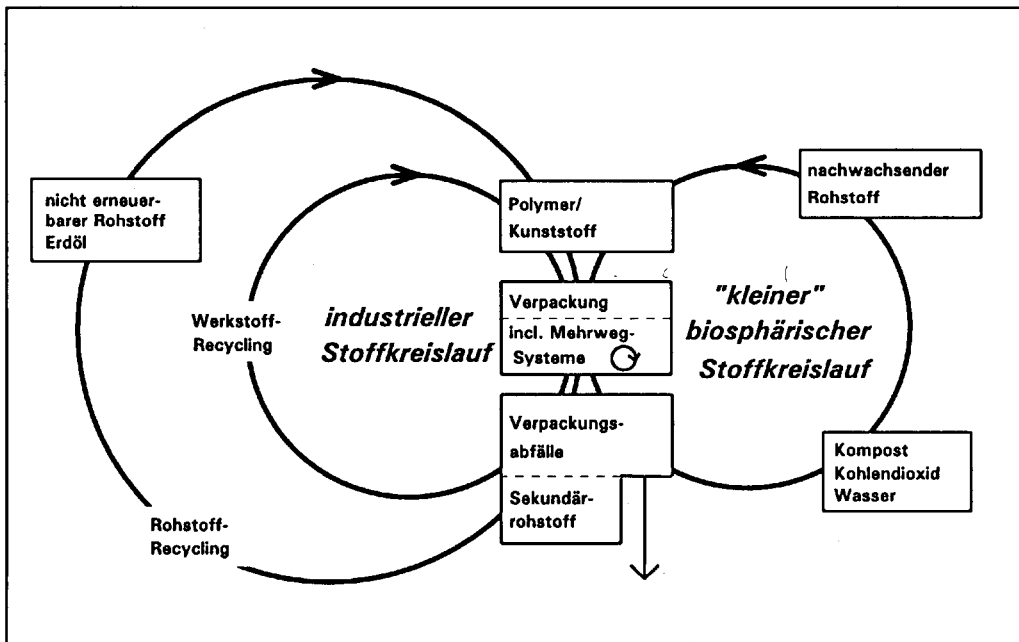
nicht erneuerbarer Rohstoff Erdöl

Polymer/ Kunststoff

nachwachsender Rohstoff

Werkstoff-Recycling

industrieller Stoffkreislauf

Verpackung
incl. Mehrweg-Systeme

"kleiner" biosphärischer Stoffkreislauf

Verpackungsabfälle
Sekundärrohstoff

Kompost Kohlendioxid Wasser

Rohstoff-Recycling